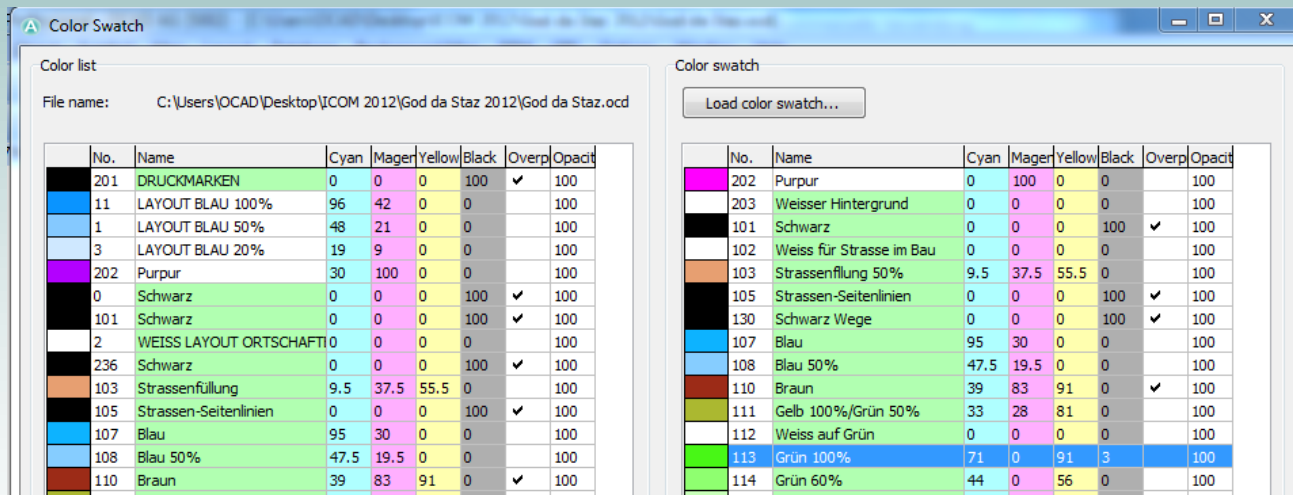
Color Swatch

Color list

File name: C:\Users\OCAD\Desktop\ICOM 2012\God da Staz 2012\God da Staz.ocd

| | No. | Name | Cyan | Magen | Yellow | Black | Overp | Opacit |
|---|---|---|---|---|---|---|---|---|
| | 201 | DRUCKMARKEN | 0 | 0 | 0 | 100 | ✔ | 100 |
| | 11 | LAYOUT BLAU 100% | 96 | 42 | 0 | 0 | | 100 |
| | 1 | LAYOUT BLAU 50% | 48 | 21 | 0 | 0 | | 100 |
| | 3 | LAYOUT BLAU 20% | 19 | 9 | 0 | 0 | | 100 |
| | 202 | Purpur | 30 | 100 | 0 | 0 | | 100 |
| | 0 | Schwarz | 0 | 0 | 0 | 100 | ✔ | 100 |
| | 101 | Schwarz | 0 | 0 | 0 | 100 | ✔ | 100 |
| | 2 | WEISS LAYOUT ORTSCHAFTI | 0 | 0 | 0 | 0 | | 100 |
| | 236 | Schwarz | 0 | 0 | 0 | 100 | ✔ | 100 |
| | 103 | Strassenfüllung | 9.5 | 37.5 | 55.5 | 0 | | 100 |
| | 105 | Strassen-Seitenlinien | 0 | 0 | 0 | 100 | ✔ | 100 |
| | 107 | Blau | 95 | 30 | 0 | 0 | | 100 |
| | 108 | Blau 50% | 47.5 | 19.5 | 0 | 0 | | 100 |
| | 110 | Braun | 39 | 83 | 91 | 0 | ✔ | 100 |

Color swatch

Load color swatch...

| | No. | Name | Cyan | Magen | Yellow | Black | Overp | Opacit |
|---|---|---|---|---|---|---|---|---|
| | 202 | Purpur | 0 | 100 | 0 | 0 | | 100 |
| | 203 | Weisser Hintergrund | 0 | 0 | 0 | 0 | | 100 |
| | 101 | Schwarz | 0 | 0 | 0 | 100 | ✔ | 100 |
| | 102 | Weiss für Strasse im Bau | 0 | 0 | 0 | 0 | | 100 |
| | 103 | Strassenflung 50% | 9.5 | 37.5 | 55.5 | 0 | | 100 |
| | 105 | Strassen-Seitenlinien | 0 | 0 | 0 | 100 | ✔ | 100 |
| | 130 | Schwarz Wege | 0 | 0 | 0 | 100 | ✔ | 100 |
| | 107 | Blau | 95 | 30 | 0 | 0 | | 100 |
| | 108 | Blau 50% | 47.5 | 19.5 | 0 | 0 | | 100 |
| | 110 | Braun | 39 | 83 | 91 | 0 | ✔ | 100 |
| | 111 | Gelb 100%/Grün 50% | 33 | 28 | 81 | 0 | | 100 |
| | 112 | Weiss auf Grün | 0 | 0 | 0 | 0 | | 100 |
| | 113 | Grün 100% | 71 | 0 | 91 | 3 | | 100 |
| | 114 | Grün 60% | 44 | 0 | 56 | 0 | | 100 |